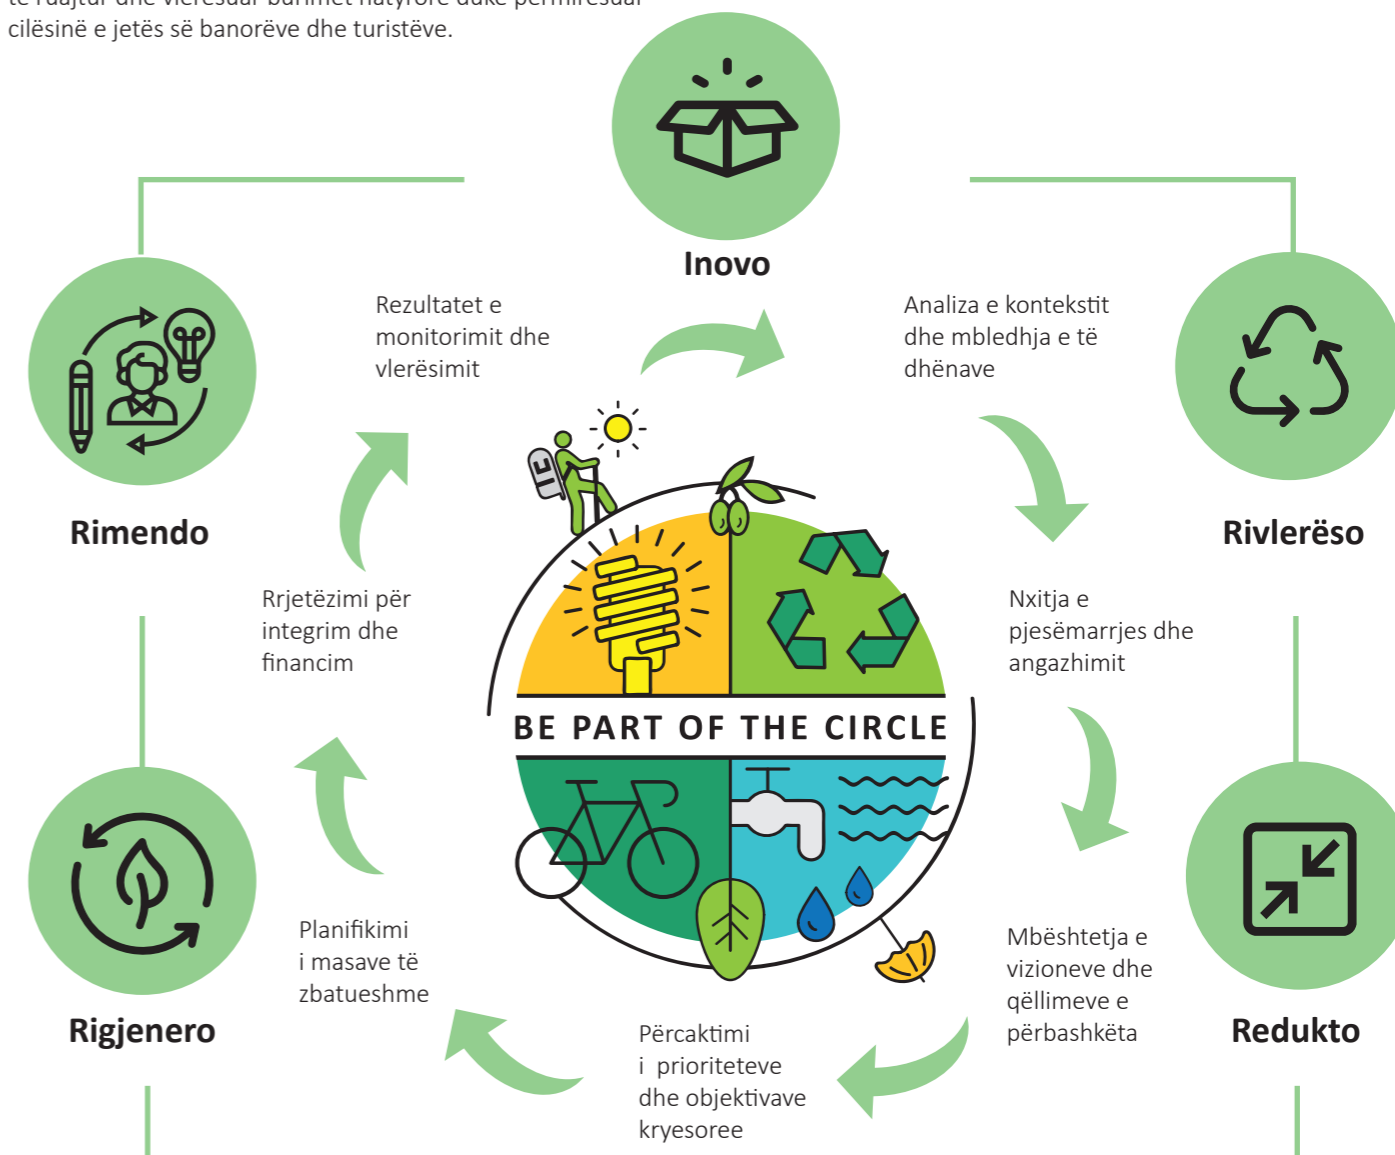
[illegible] cilësinë e jetës së banorëve dhe turistëve.

Inovo

Rimendo

Rivlerëso

Rigjenero

Redukto

Rezultatet e monitorimit dhe vlerësimit

Analiza e kontekstit dhe mbledhja e të dhënave

Nxitja e pjesëmarrjes dhe angazhimit

Mbështetja e vizioneve dhe qëllimeve e përbashkëta

Përcaktimi i prioriteteve dhe objektivave kryesoree

Planifikimi i masave të zbatueshme

Rrjetëzimi për integrim dhe financim

BE PART OF THE CIRCLE